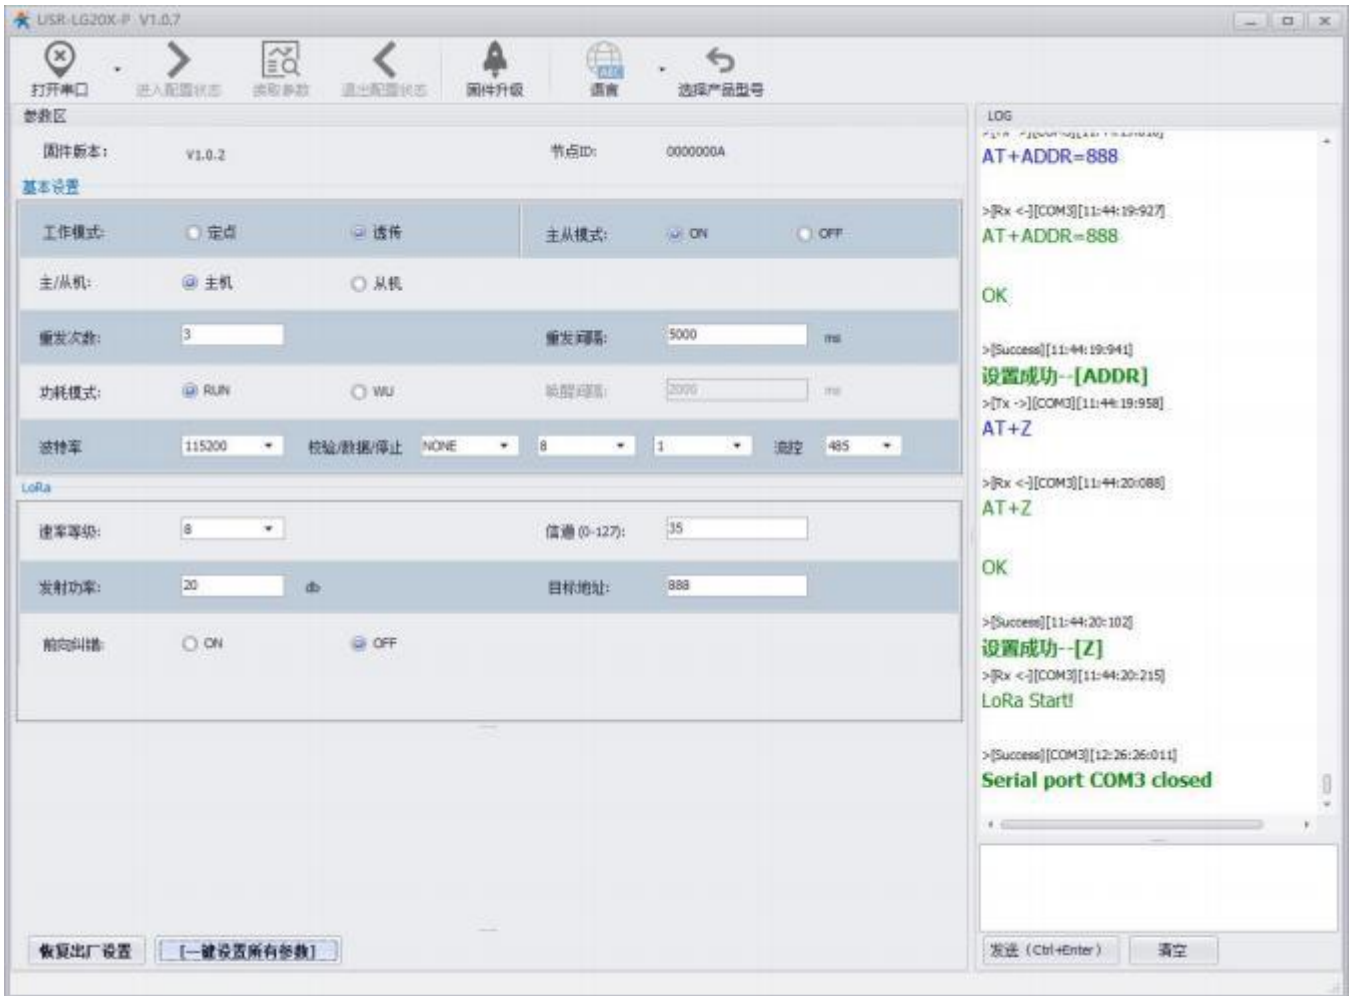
USR-LG20X-P V1.0.7

打开串口 进入配置状态 读取参数 退出配置状态 固件升级 语言 选择产品型号

参数区

固件版本: V1.0.2 节点ID: 0000000A

基本设置

工作模式: 定点 透传 主从模式: ON OFF

主/从机: 主机 从机

重发次数: 3 重发间隔: 5000 ms

功耗模式: RUN WU 唤醒间隔: 2000 ms

波特率 115200 校验/数据/停止 NONE 8 1 流控 485

LoRa

速率等级: 8 信道 (0-127): 35

发射功率: 20 db 目标地址: 888

前向纠错: ON OFF

恢复出厂设置 [一键设置所有参数]

LOG

AT+ADDR=888

>[Rx <-][COM3][11:44:19:927]
AT+ADDR=888

OK

>[Success][11:44:19:941]
设置成功--[ADDR]
>[Tx ->][COM3][11:44:19:958]
AT+Z

>[Rx <-][COM3][11:44:20:088]
AT+Z

OK

>[Success][11:44:20:102]
设置成功--[Z]
>[Rx <-][COM3][11:44:20:215]
LoRa Start!

>[Success][COM3][12:26:26:011]
Serial port COM3 closed

发送 (Ctrl+Enter) 清空